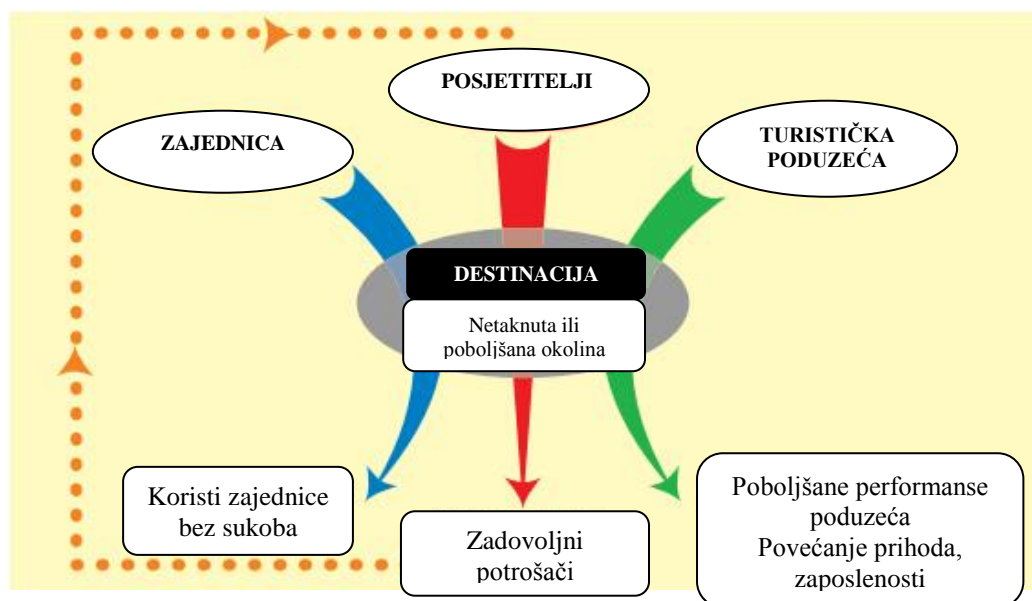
POSJETITELJI

ZAJEDNICA

TURISTIČKA PODUZEĆA

DESTINACIJA

Netaknuta ili poboljšana okolina

Koristi zajednice bez sukoba

Zadovoljni potrošači

Poboljšane performanse poduzeća
Povećanje prihoda, zaposlenosti